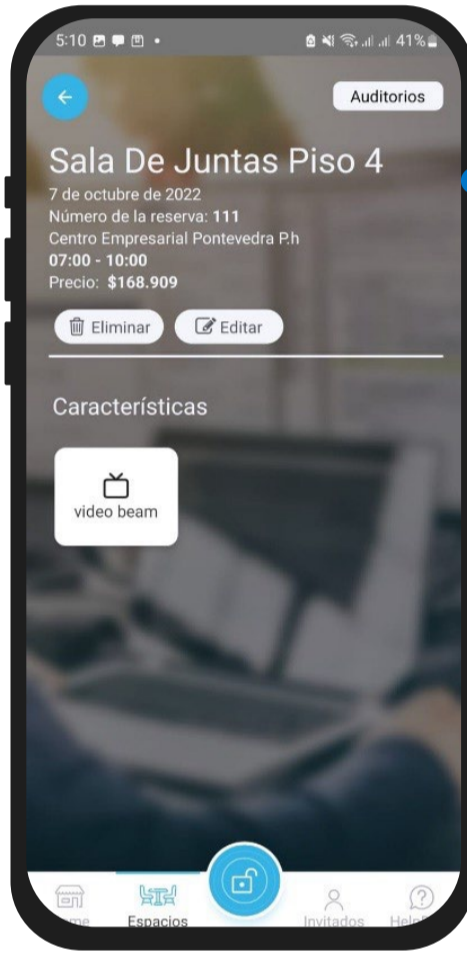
5:10 • 41%

Auditorios

Sala De Juntas Piso 4

7 de octubre de 2022
Número de la reserva: **111**
Centro Empresarial Pontevedra P.h
**07:00 - 10:00**
Precio: **$168.909**

Eliminar Editar

Características

video beam

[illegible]me Espacios Invitados Help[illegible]